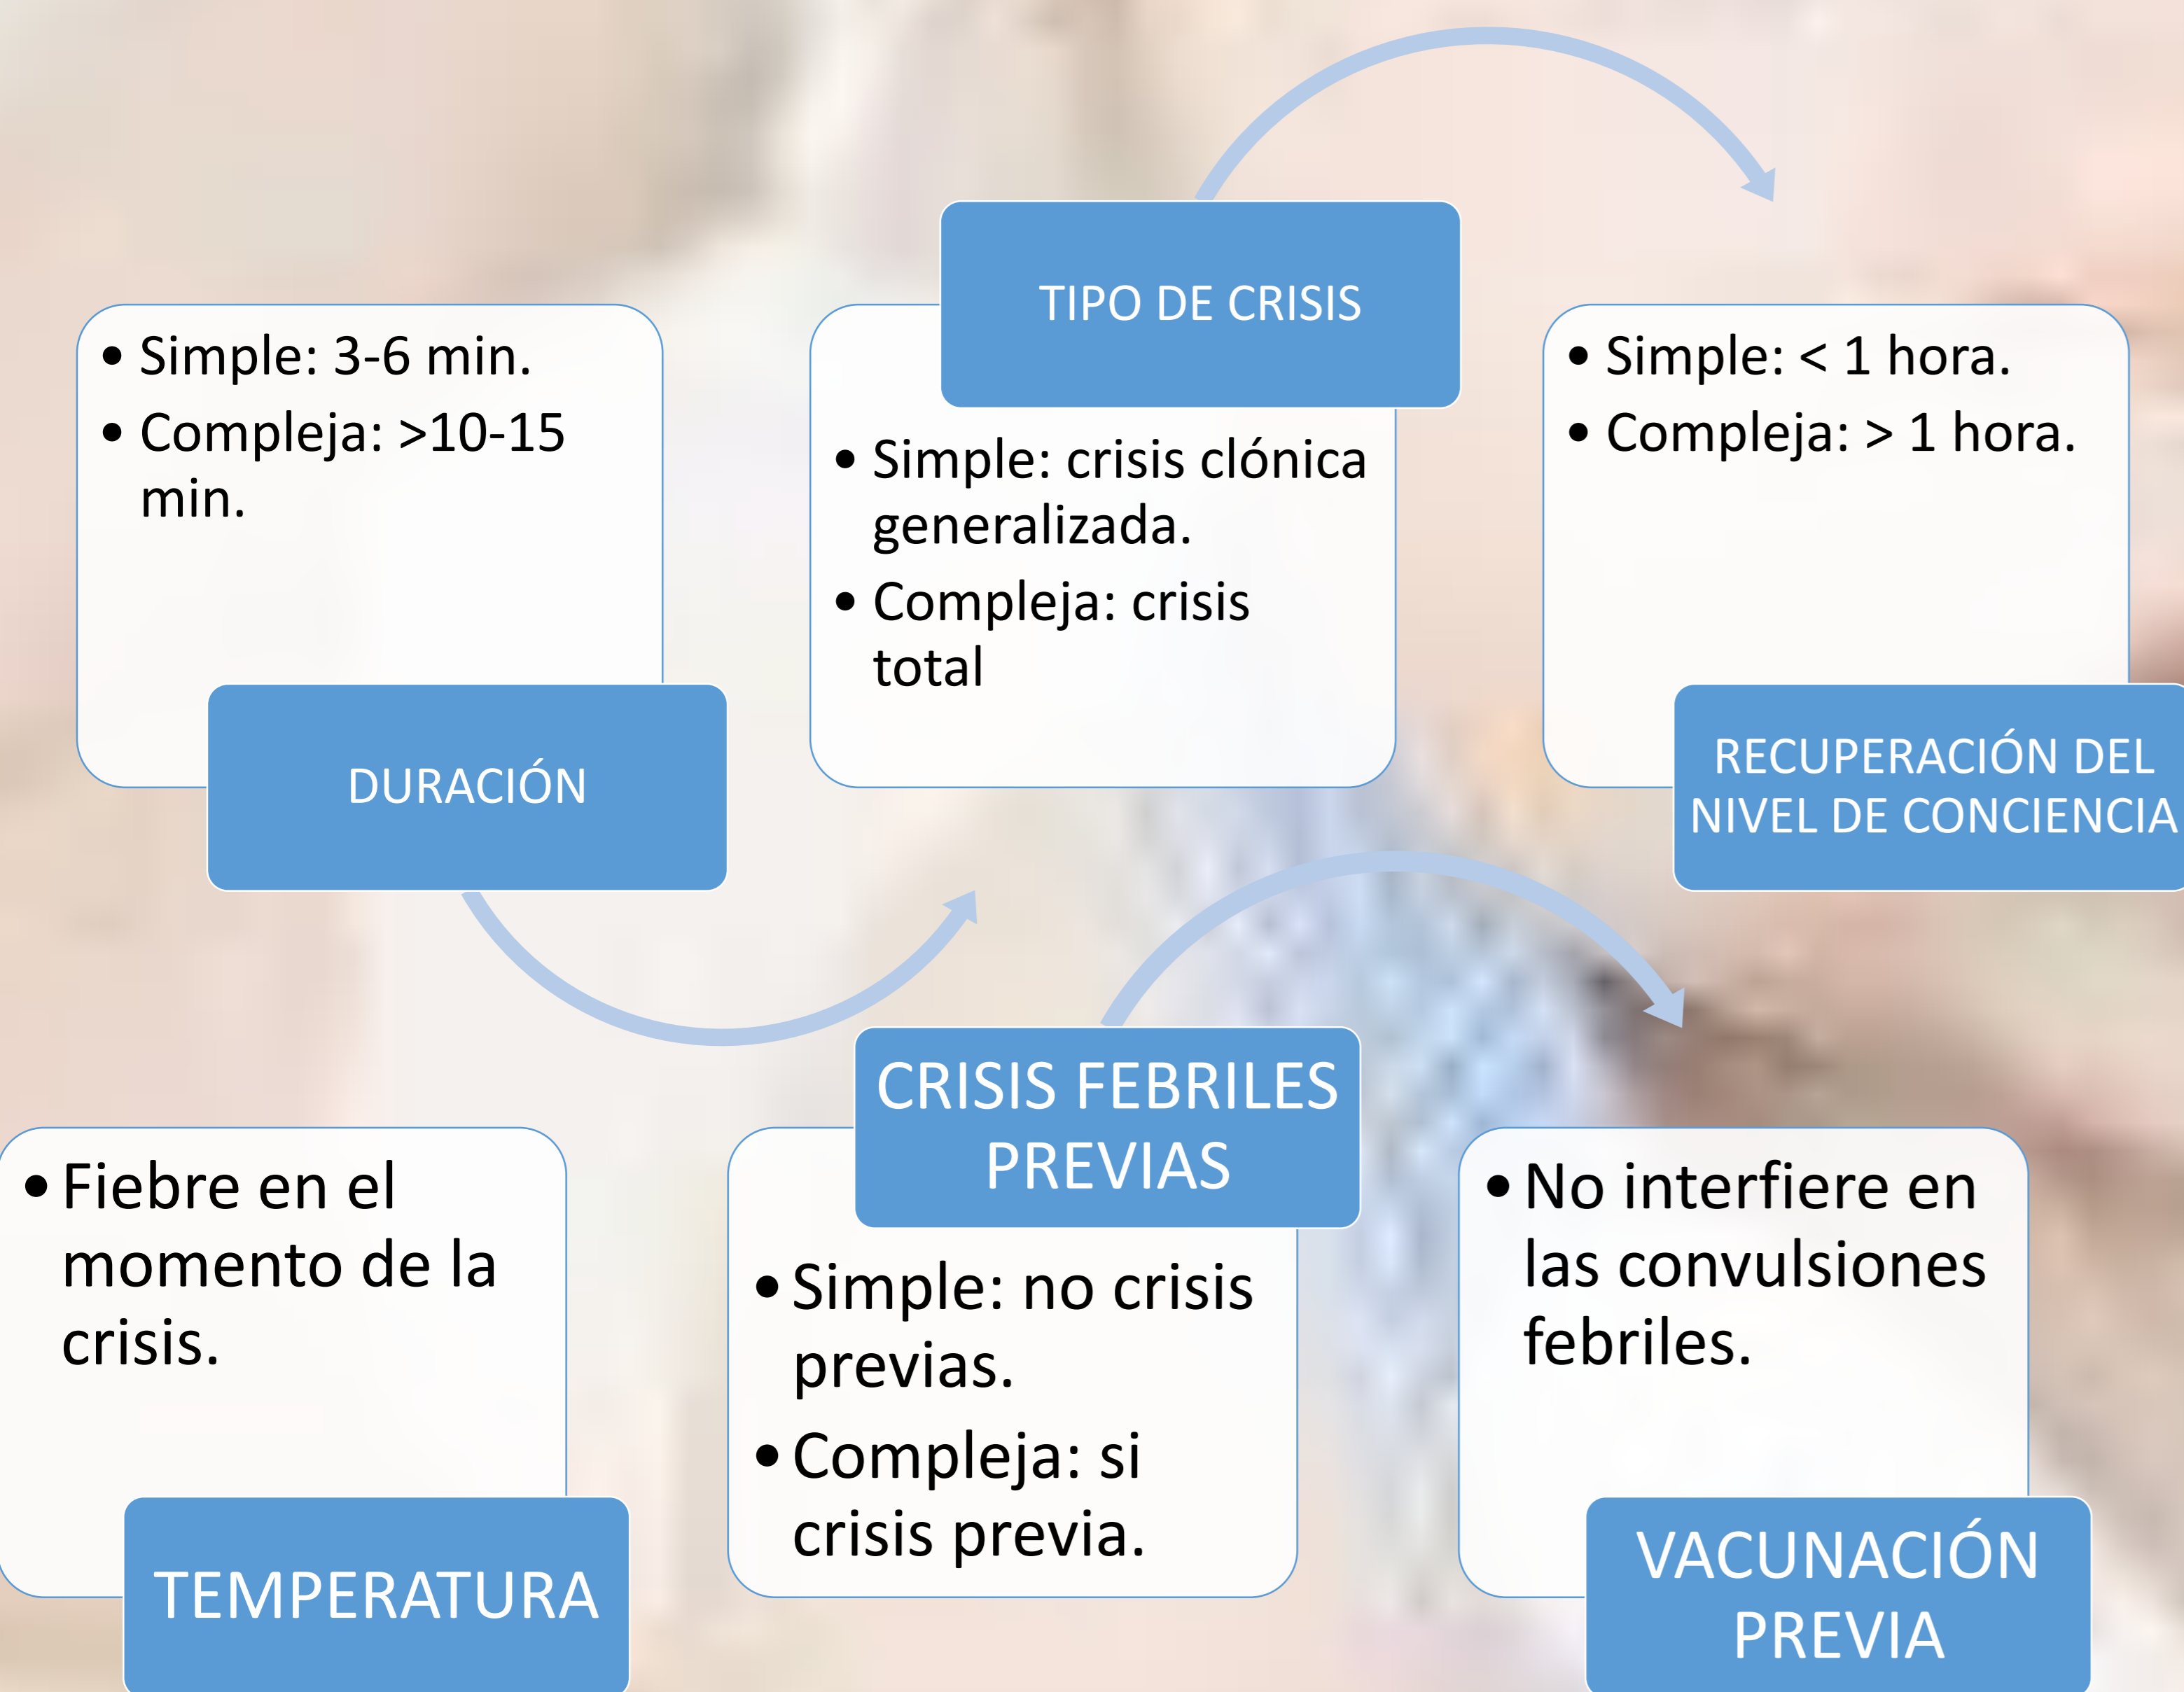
- Simple: 3-6 min.
- Compleja: >10-15 min.

DURACIÓN

TIPO DE CRISIS

- Simple: crisis clónica generalizada.
- Compleja: crisis total

- Simple: < 1 hora.
- Compleja: > 1 hora.

RECUPERACIÓN DEL NIVEL DE CONCIENCIA

- Fiebre en el momento de la crisis.

TEMPERATURA

CRISIS FEBRILES PREVIAS

- Simple: no crisis previas.
- Compleja: si crisis previa.

- No interfiere en las convulsiones febriles.

VACUNACIÓN PREVIA